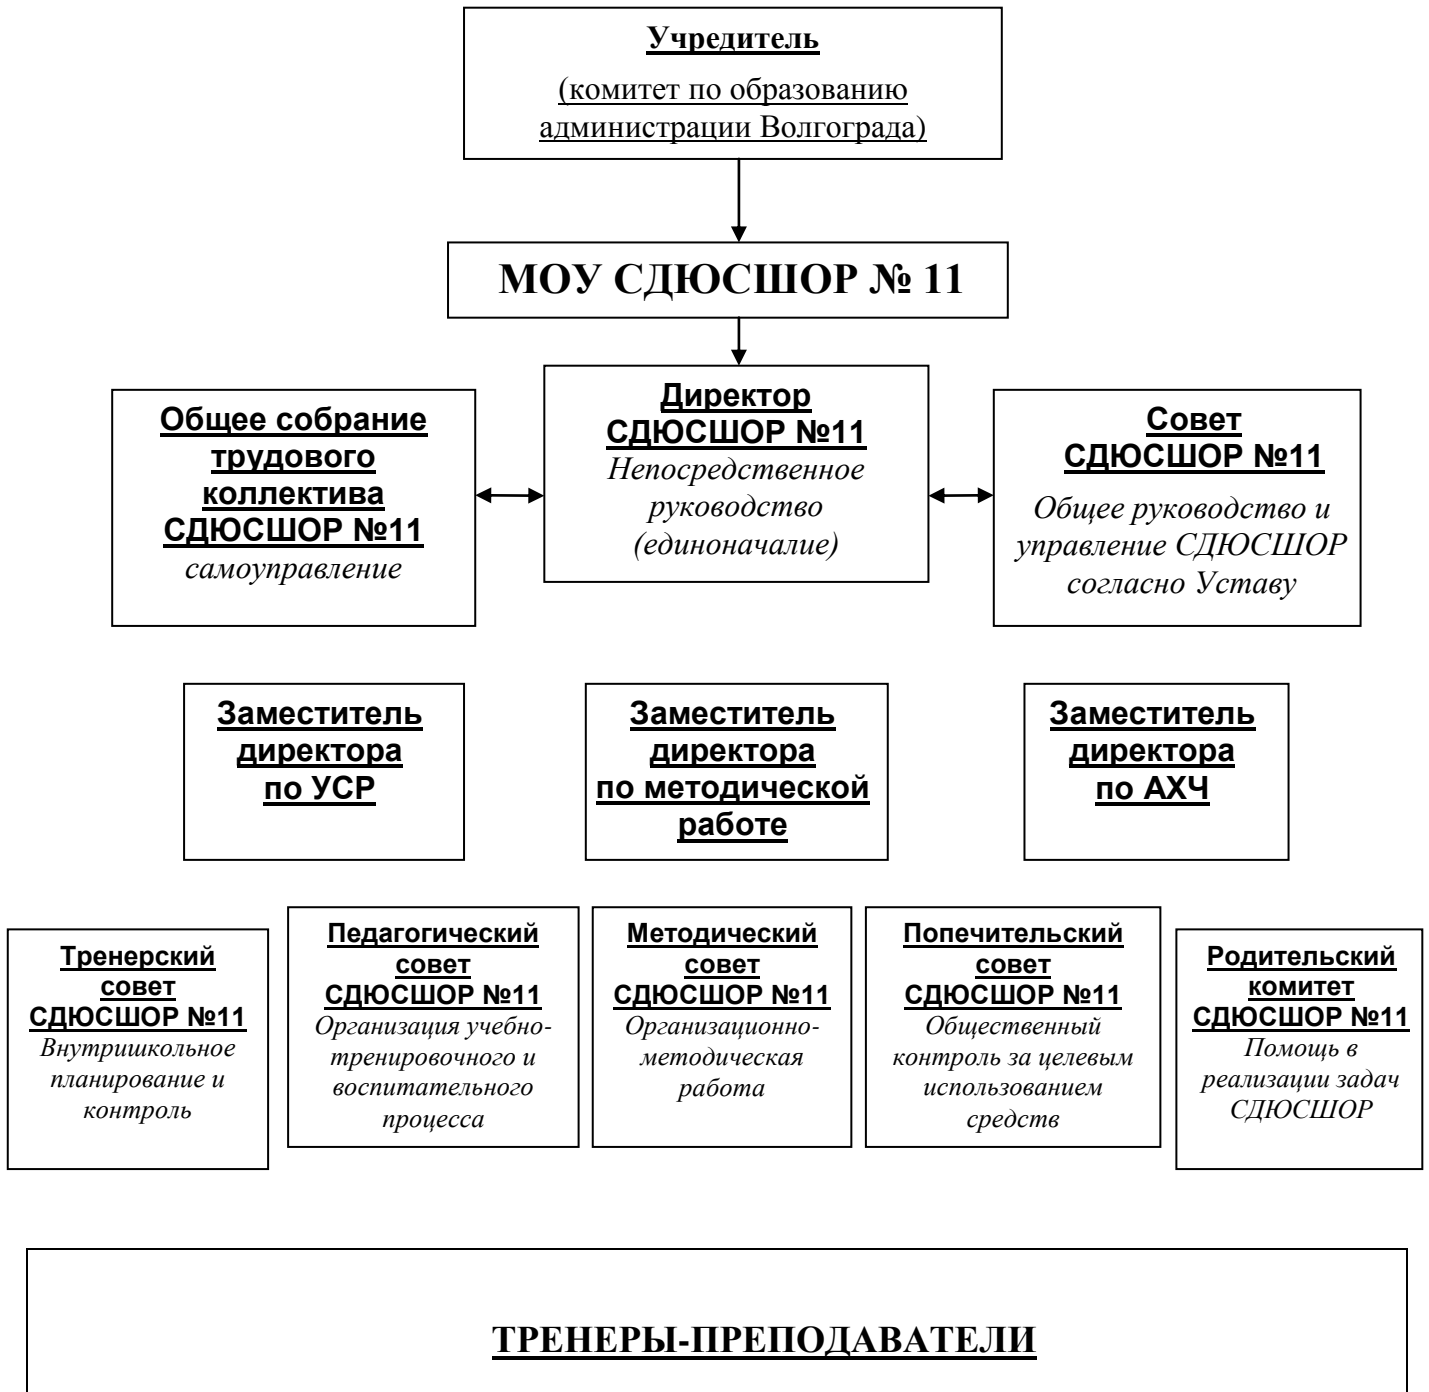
Учредитель
(комитет по образованию администрации Волгограда)

МОУ СДЮСШОР № 11

Общее собрание трудового коллектива СДЮСШОР №11
самоуправление

Директор СДЮСШОР №11
Непосредственное руководство (единоначалие)

Совет СДЮСШОР №11
Общее руководство и управление СДЮСШОР согласно Уставу

Заместитель директора по УСР

Заместитель директора по методической работе

Заместитель директора по АХЧ

Тренерский совет СДЮСШОР №11
Внутришкольное планирование и контроль

Педагогический совет СДЮСШОР №11
Организация учебно-тренировочного и воспитательного процесса

Методический совет СДЮСШОР №11
Организационно-методическая работа

Попечительский совет СДЮСШОР №11
Общественный контроль за целевым использованием средств

Родительский комитет СДЮСШОР №11
Помощь в реализации задач СДЮСШОР

ТРЕНЕРЫ-ПРЕПОДАВАТЕЛИ